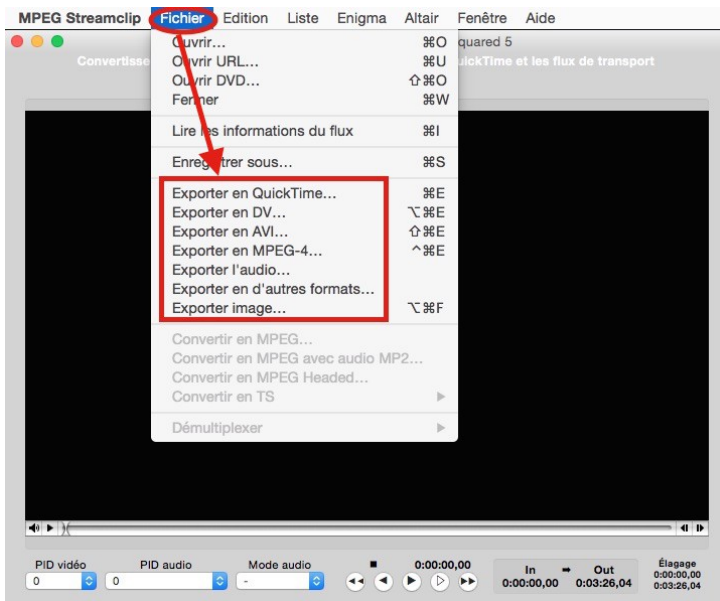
MPEG Streamclip Fichier Edition Liste Enigma Altair Fenêtre Aide

Convertisse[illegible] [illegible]uared 5
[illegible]uickTime et les flux de transport

Ouvrir... ⌘O
Ouvrir URL... ⌘U
Ouvrir DVD... ⇧⌘O
Fermer ⌘W

Lire les informations du flux ⌘I

Enregistrer sous... ⌘S

Exporter en QuickTime... ⌘E
Exporter en DV... ⌥⌘E
Exporter en AVI... ⇧⌘E
Exporter en MPEG-4... ^⌘E
Exporter l'audio...
Exporter en d'autres formats...
Exporter image... ⌥⌘F

Convertir en MPEG...
Convertir en MPEG avec audio MP2...
Convertir en MPEG Headed...
Convertir en TS

Démultiplexer

PID vidéo 0
PID audio 0
Mode audio -
0:00:00,00
In 0:00:00,00
Out 0:03:26,04
Élagage 0:00:00,00 0:03:26,04